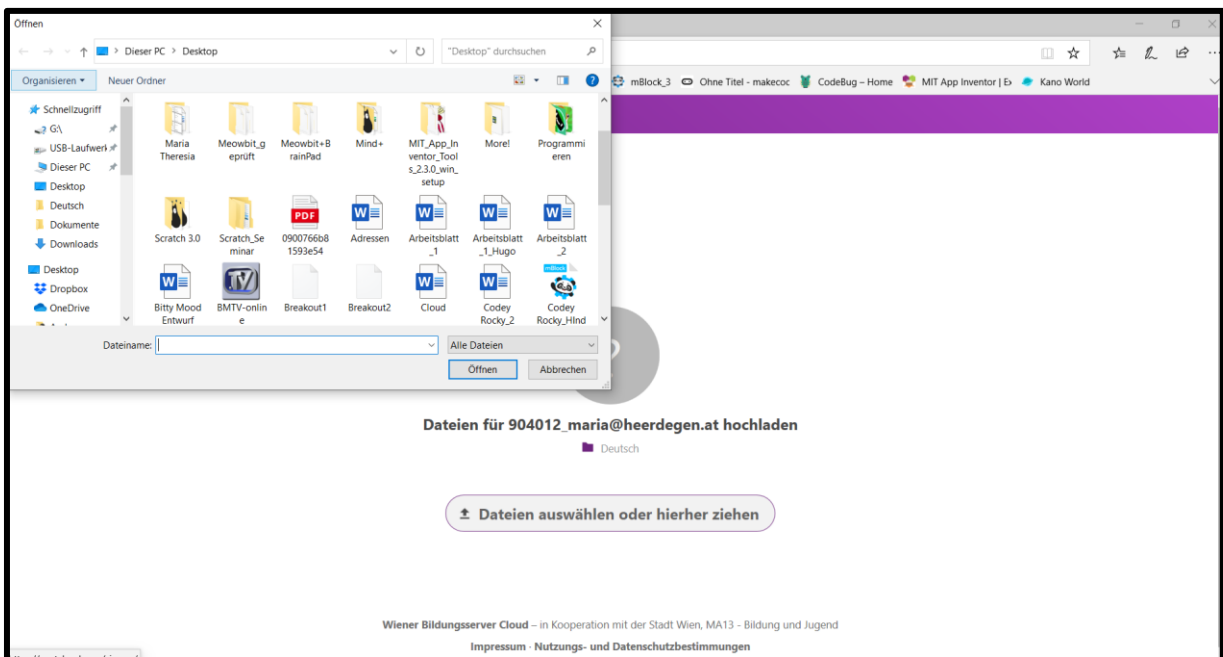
Öffnen

Dieser PC > Desktop

"Desktop" durchsuchen

Organisieren ▾ Neuer Ordner

Schnellzugriff
G:\
USB-Laufwerk
Dieser PC
Desktop
Deutsch
Dokumente
Downloads
Desktop
Dropbox
OneDrive

Maria Theresia
Meowbit_geprüft
Meowbit+BrainPad
Mind+
MIT_App_Inventor_Tools_2.3.0_win_setup
More!
Programmieren
Scratch 3.0
Scratch_Seminar
0900766b81593e54
Adressen
Arbeitsblatt_1
Arbeitsblatt_1_Hugo
Arbeitsblatt_2
Bitty Mood Entwurf
BMTV-online
Breakout1
Breakout2
Cloud
Codey Rocky_2
Codey Rocky_HInd

Dateiname:
Alle Dateien
Öffnen
Abbrechen

mBlock_3 Ohne Titel - makecoc CodeBug – Home MIT App Inventor | E Kano World

Dateien für 904012_maria@heerdegen.at hochladen

Deutsch

Dateien auswählen oder hierher ziehen

Wiener Bildungsserver Cloud – in Kooperation mit der Stadt Wien, MA13 - Bildung und Jugend

Impressum · Nutzungs- und Datenschutzbestimmungen